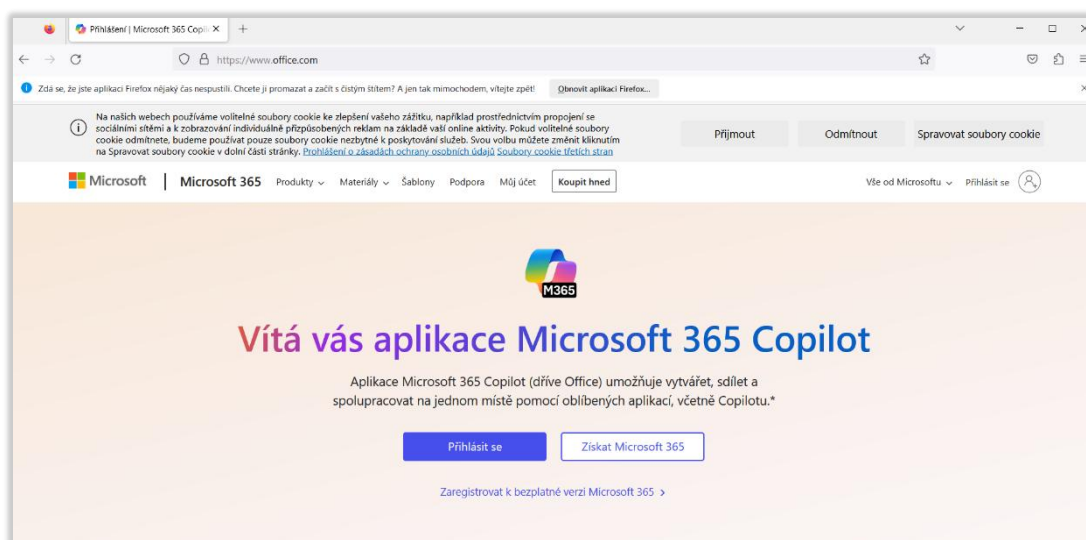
Přihlášení | Microsoft 365 Cop ×

+

https://www.office.com

Zdá se, že jste aplikaci Firefox nějaký čas nespustili. Chcete ji promazat a začít s čistým štítem? A jen tak mimochodem, vítejte zpět!

Obnovit aplikaci Firefox...

Na našich webech používáme volitelné soubory cookie ke zlepšení vašeho zážitku, například prostřednictvím propojení se sociálními sítěmi a k zobrazování individuálně přizpůsobených reklam na základě vaší online aktivity. Pokud volitelné soubory cookie odmítnete, budeme používat pouze soubory cookie nezbytné k poskytování služeb. Svou volbu můžete změnit kliknutím na Spravovat soubory cookie v dolní části stránky. Prohlášení o zásadách ochrany osobních údajů Soubory cookie třetích stran

Přijmout

Odmítnout

Spravovat soubory cookie

Microsoft

Microsoft 365

Produkty

Materiály

Šablony

Podpora

Můj účet

Koupit hned

Vše od Microsoftu

Přihlásit se

M365

Vítá vás aplikace Microsoft 365 Copilot

Aplikace Microsoft 365 Copilot (dříve Office) umožňuje vytvářet, sdílet a spolupracovat na jednom místě pomocí oblíbených aplikací, včetně Copilotu.*

Přihlásit se

Získat Microsoft 365

Zaregistrovat k bezplatné verzi Microsoft 365 >